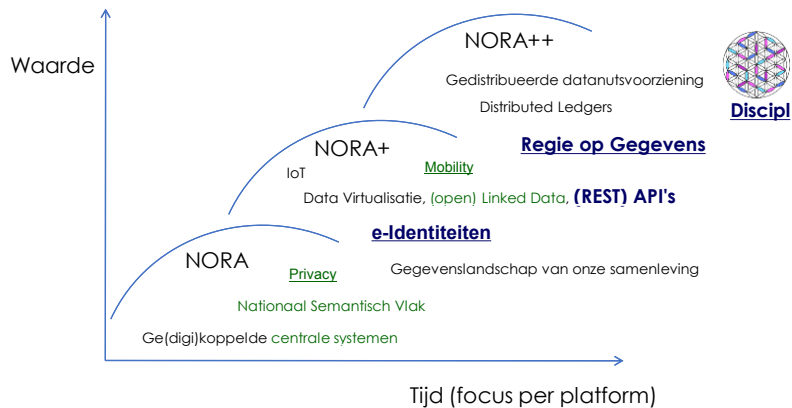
Waarde

NORA++

Gedistribueerde datanutsvoorziening

Distributed Ledgers

Discipl

Regie op Gegevens

NORA+

Mobility

IoT

Data Virtualisatie, (open) Linked Data, (REST) API's

e-Identiteiten

NORA

Privacy

Gegevenslandschap van onze samenleving

Nationaal Semantisch Vlak

Ge(digi)koppelde centrale systemen

Tijd (focus per platform)